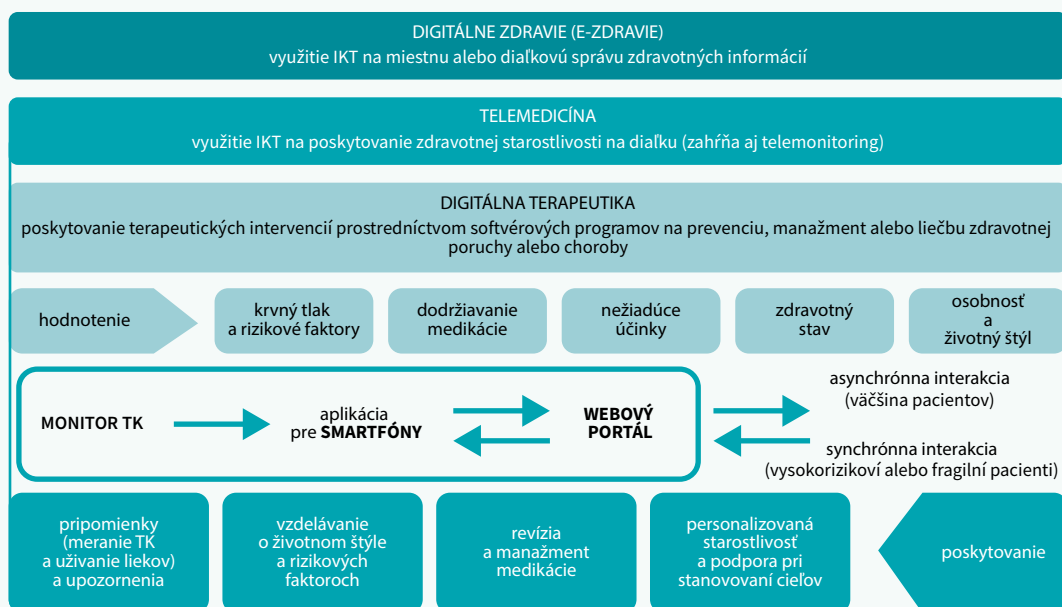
DIGITÁLNE ZDRAVIE (E-ZDRAVIE)
využitie IKT na miestnu alebo diaľkovú správu zdravotných informácií

TELEMEDICÍNA
využitie IKT na poskytovanie zdravotnej starostlivosti na diaľku (zahŕňa aj telemonitoring)

DIGITÁLNA TERAPEUTIKA
poskytovanie terapeutických intervencií prostredníctvom softvérových programov na prevenciu, manažment alebo liečbu zdravotnej poruchy alebo choroby

hodnotenie

krvný tlak a rizikové faktory

dodržiavanie medikácie

nežiaduce účinky

zdravotný stav

osobnosť a životný štýl

MONITOR TK

aplikácia pre SMARTFÓNY

WEBOVÝ PORTÁL

asynchrónna interakcia (väčšina pacientov)

synchrónna interakcia (vysokorizikoví alebo fragilní pacienti)

pripomienky (meranie TK a užívanie liekov) a upozornenia

vzdelávanie o životnom štýle a rizikových faktoroch

revízia a manažment medikácie

personalizovaná starostlivosť a podpora pri stanovovaní cieľov

poskytovanie